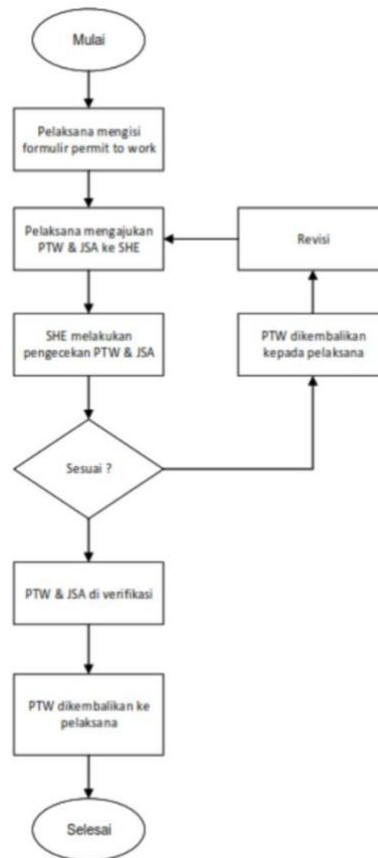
Mulai

Pelaksana mengisi formulir permit to work

Pelaksana mengajukan PTW & JSA ke SHE

Revisi

SHE melakukan pengecekan PTW & JSA

PTW dikembalikan kepada pelaksana

Sesuai ?

PTW & JSA di verifikasi

PTW dikembalikan ke pelaksana

Selesai